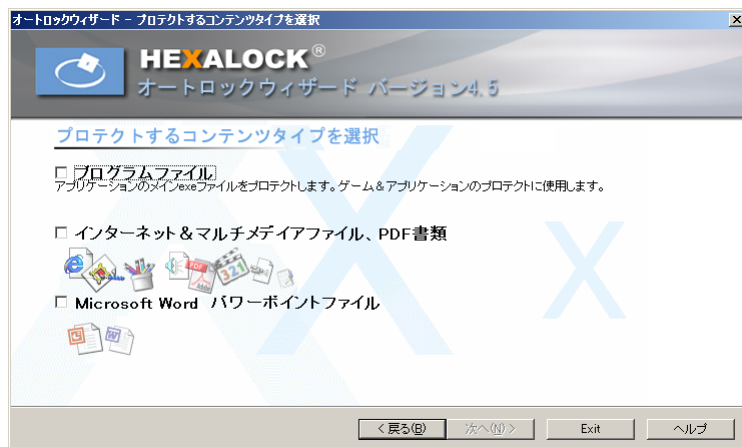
オートロックウィザード - プロテクトするコンテンツタイプを選択

HEXALOCK®
オートロックウィザード バージョン4.5

プロテクトするコンテンツタイプを選択

☐ プログラムファイル
アプリケーションのメインexeファイルをプロテクトします。ゲーム＆アプリケーションのプロテクトに使用します。

☐ インターネット＆マルチメディアファイル、PDF書類

☐ Microsoft Word パワーポイントファイル

< 戻る(B) | 次へ(N) > | Exit | ヘルプ